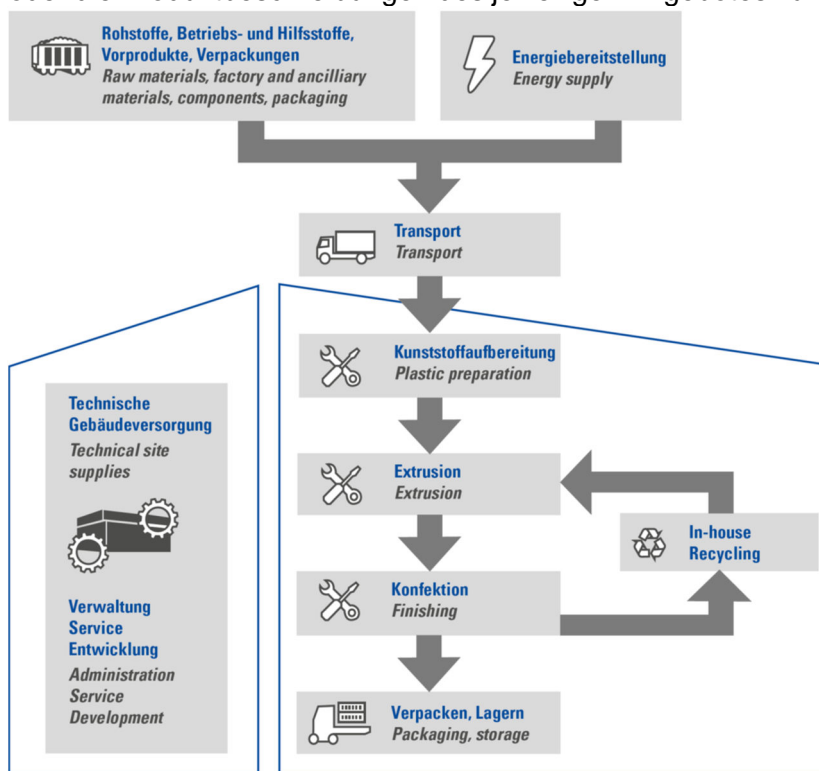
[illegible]

Rohstoffe, Betriebs- und Hilfsstoffe, Vorprodukte, Verpackungen
Raw materials, factory and ancilliary materials, components, packaging

Energiebereitstellung
Energy supply

Transport
Transport

Technische Gebäudeversorgung
Technical site supplies

Verwaltung
Service
Entwicklung
Administration
Service
Development

Kunststoffaufbereitung
Plastic preparation

Extrusion
Extrusion

In-house Recycling

Konfektion
Finishing

Verpacken, Lagern
Packaging, storage